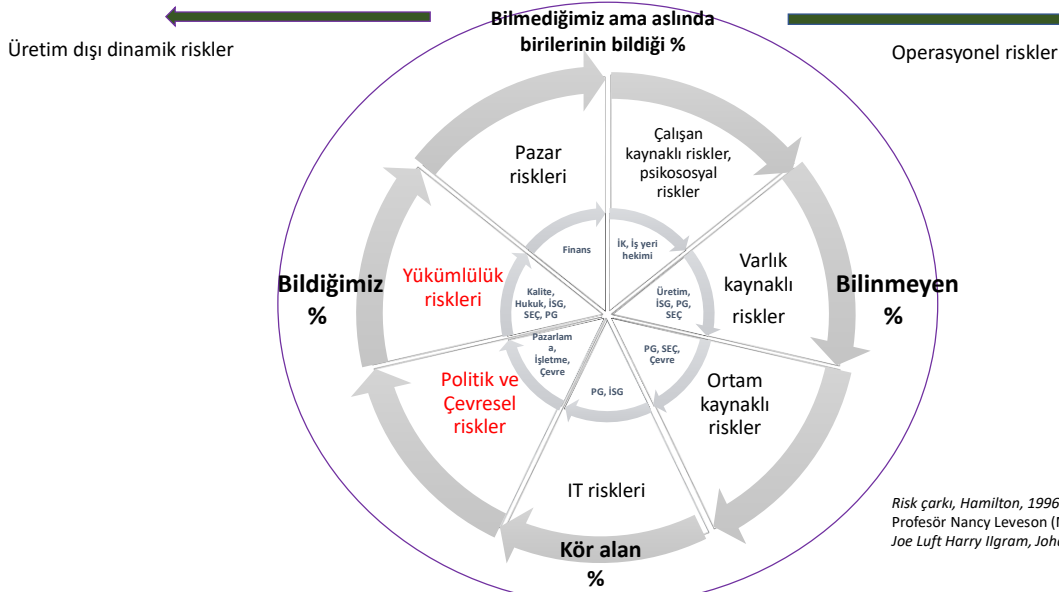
Üretim dışı dinamik riskler

Bilmediğimiz ama aslında birilerinin bildiği %

Operasyonel riskler

Pazar riskleri

Çalışan kaynaklı riskler, psikososyal riskler

Finans

İK, İş yeri hekimi

Varlık kaynaklı riskler

Bildiğimiz %

Yükümlülük riskleri

Kalite, Hukuk, İSG, SEÇ, PG

Üretim, İSG, PG, SEÇ

Bilinmeyen %

Pazarlama, İşletme, Çevre

PG, SEÇ, Çevre

Politik ve Çevresel riskler

PG, İSG

Ortam kaynaklı riskler

IT riskleri

Kör alan %

Risk çarkı, Hamilton, 1996
Profesör Nancy Leveson (M
Joe Luft Harry IIgram, Joh